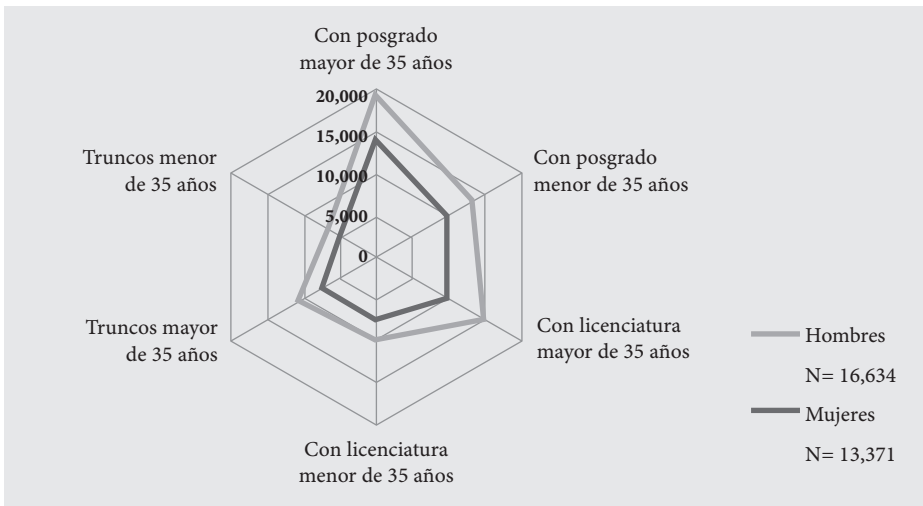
Con posgrado mayor de 35 años

20,000
15,000
10,000
5,000
0

Con posgrado menor de 35 años

Truncos menor de 35 años

Con licenciatura mayor de 35 años

Truncos mayor de 35 años

Con licenciatura menor de 35 años

Hombres
N= 16,634
Mujeres
N= 13,371